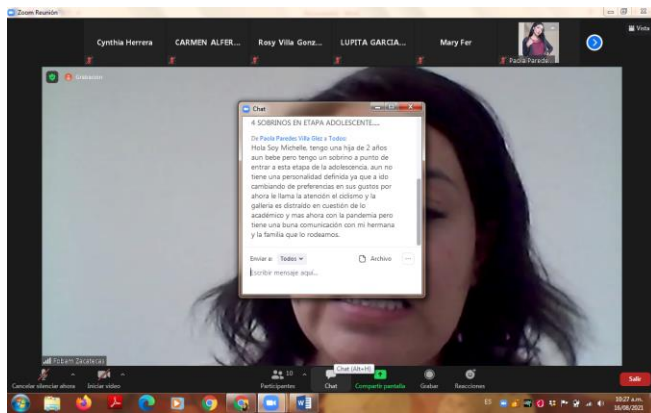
Zoom Reunión

Vista

Cynthia Herrera

CARMEN ALFER...

Rosy Villa Gonz...

LUPITA GARCIA...

Mary Fer

Paola Parede

Grabación

Chat

4 SOBRINOS EN ETAPA ADOLESCENTE....

De Paola Paredes Villa Glez a Todos:

Hola Soy Michelle, tengo una hija de 2 años aun bebe pero tengo un sobrino a punto de entrar a esta etapa de la adolescencia, aun no tiene una personalidad definida ya que a ido cambiando de preferencias en sus gustos por ahora le llama la atención el ciclismo y la galleria es distraido en cuestión de lo académico y mas ahora con la pandemia pero tiene una buena comunicación con mi hermana y la familia que lo rodeamos.

Enviar a: Todos

Archivo

Escribir mensaje aquí...

Fobam Zacatecas

Cancelar silenciar ahora

Iniciar video

Participantes 10

Chat (Alt+H)

Chat

Compartir pantalla

Grabar

Reacciones

Salir

10:27 a.m.
18/08/2021